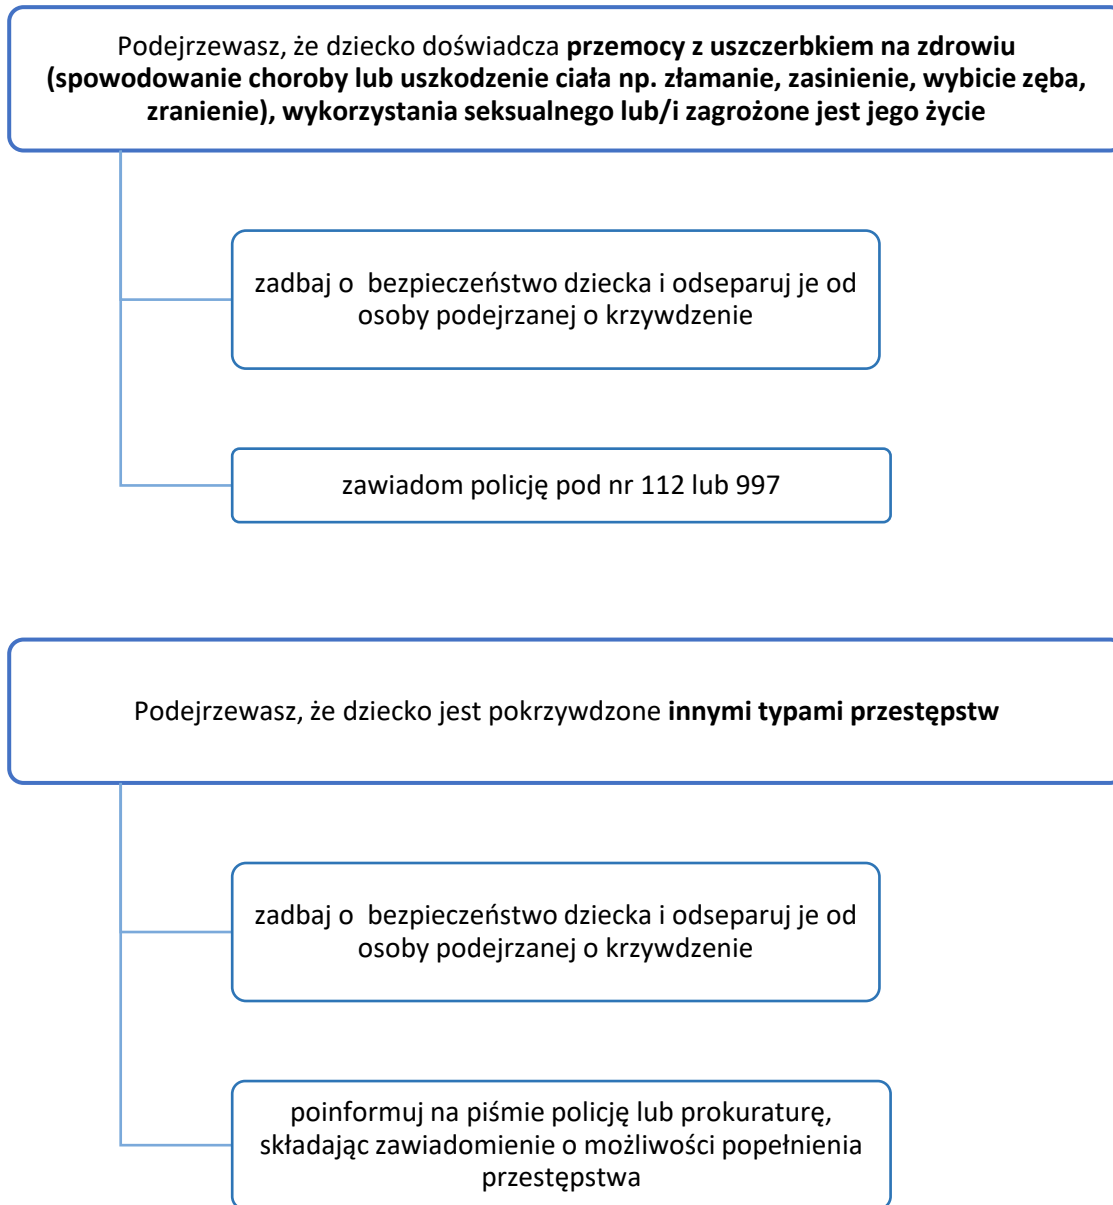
Podejrzewasz, że dziecko doświadcza przemocy z uszczerbkiem na zdrowiu (spowodowanie choroby lub uszkodzenie ciała np. złamanie, zasinienie, wybicie zęba, zranienie), wykorzystania seksualnego lub/i zagrożone jest jego życie

zadbaj o bezpieczeństwo dziecka i odseparuj je od osoby podejrzanej o krzywdzenie

zawiadom policję pod nr 112 lub 997

Podejrzewasz, że dziecko jest pokrzywdzone innymi typami przestępstw

zadbaj o bezpieczeństwo dziecka i odseparuj je od osoby podejrzanej o krzywdzenie

poinformuj na piśmie policję lub prokuraturę, składając zawiadomienie o możliwości popełnienia przestępstwa